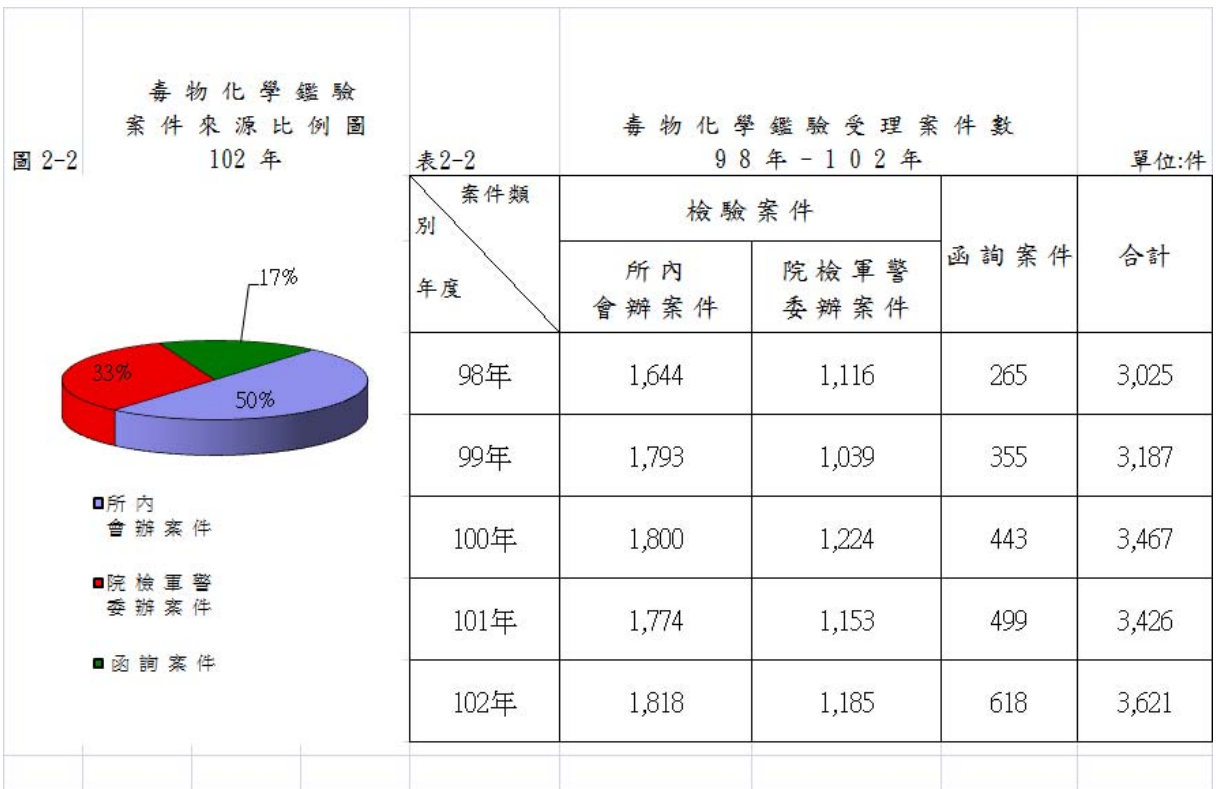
圖 2-2

毒物化學鑑驗
案件來源比例圖
102 年

17%

33%

50%

所內
會辦案件

院檢軍警
委辦案件

函詢案件

表2-2

毒物化學鑑驗受理案件數
98年－102年

單位:件

| 案件類別 / 年度 | 檢驗案件 所內 會辦案件 | 檢驗案件 院檢軍警 委辦案件 | 函詢案件 | 合計 |
|---|---|---|---|---|
| 98年 | 1,644 | 1,116 | 265 | 3,025 |
| 99年 | 1,793 | 1,039 | 355 | 3,187 |
| 100年 | 1,800 | 1,224 | 443 | 3,467 |
| 101年 | 1,774 | 1,153 | 499 | 3,426 |
| 102年 | 1,818 | 1,185 | 618 | 3,621 |